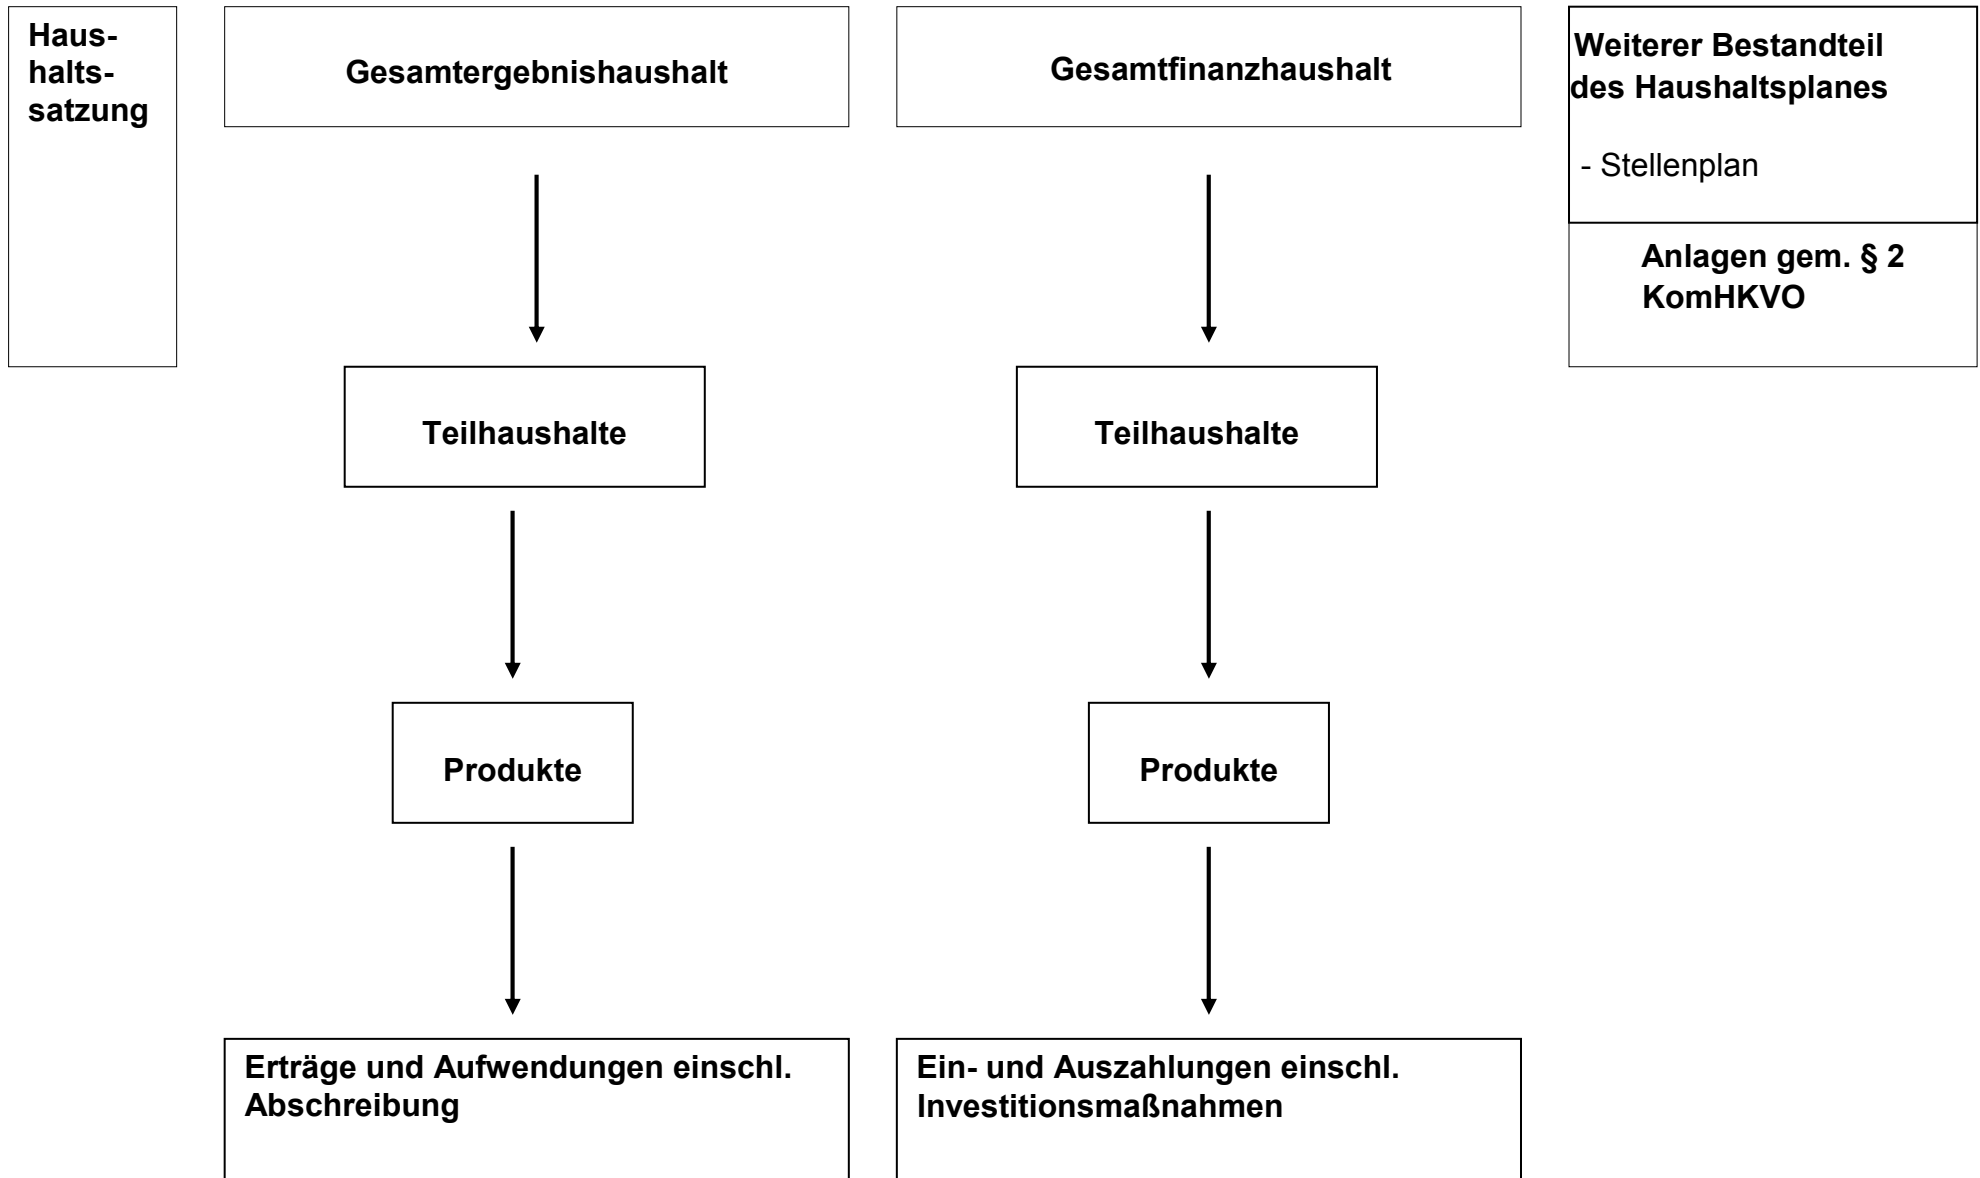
Haushaltssatzung

Gesamtergebnishaushalt

Gesamtfinanzhaushalt

Weiterer Bestandteil des Haushaltsplanes

- Stellenplan

Anlagen gem. § 2 KomHKVO

Teilhaushalte

Teilhaushalte

Produkte

Produkte

Erträge und Aufwendungen einschl. Abschreibung

Ein- und Auszahlungen einschl. Investitionsmaßnahmen